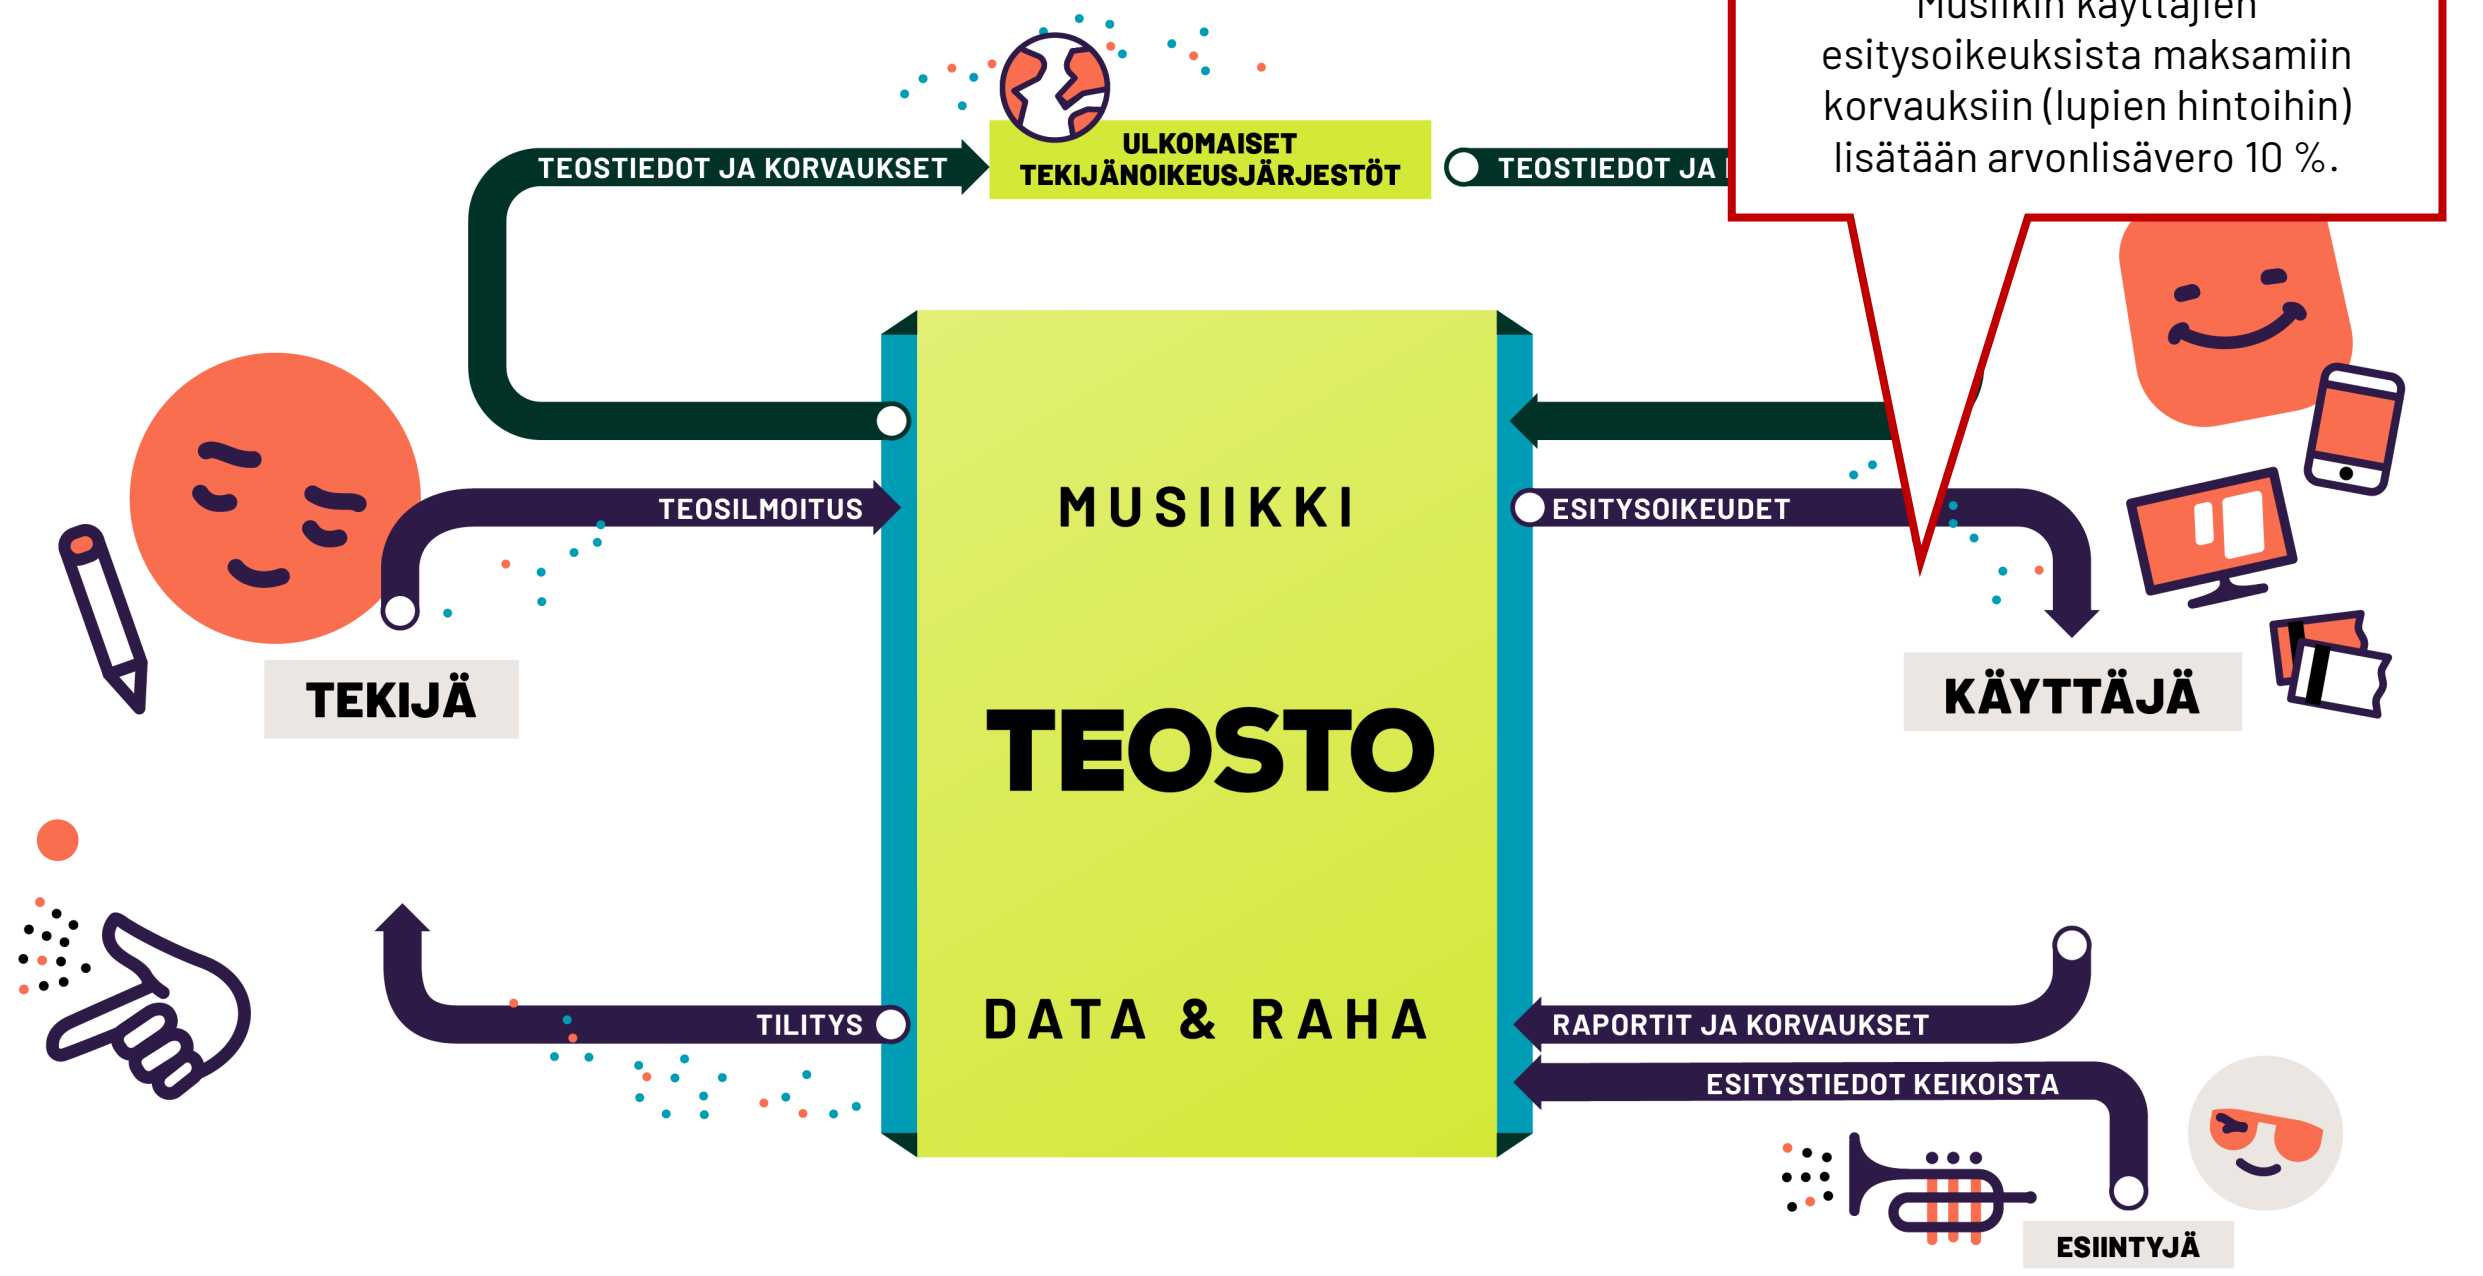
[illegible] esitysoikeuksista maksamiin korvauksiin (lupien hintoihin) lisätään arvonlisävero 10 %.

TEOSTIEDOT JA KORVAUKSET

ULKOMAISET TEKIJÄNOIKEUSJÄRJESTÖT

TEOSTIEDOT JA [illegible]

MUSIIKKI

TEOSTO

DATA & RAHA

TEOSILMOITUS

TEKIJÄ

TILITYS

ESITYSOIKEUDET

KÄYTTÄJÄ

RAPORTIT JA KORVAUKSET

ESITYSTIEDOT KEIKOISTA

ESIINTYJÄ